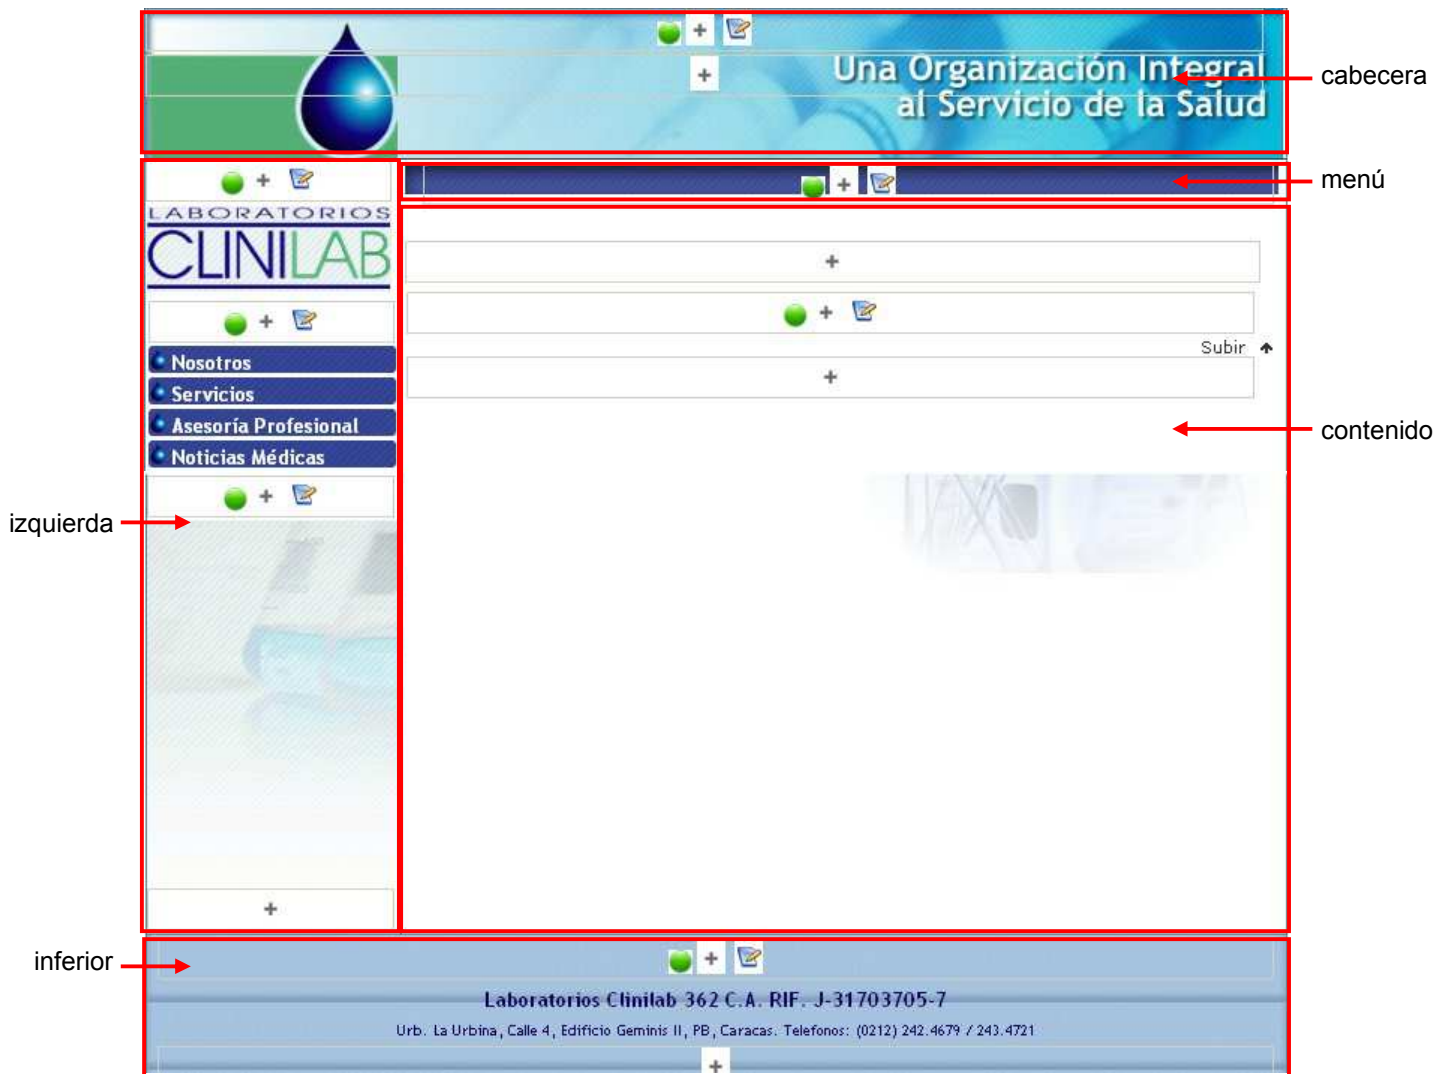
+

+

Una Organización Integral al Servicio de la Salud

cabecera

+

LABORATORIOS
CLINILAB

+

Nosotros
Servicios
Asesoría Profesional
Noticias Médicas

+

+

+

menú

+

+

Subir

+

contenido

izquierda

inferior

+

Laboratorios Clinilab 362 C.A. RIF. J-31703705-7

Urb. La Urbina, Calle 4, Edificio Geminis II, PB, Caracas. Telefonos: (0212) 242.4679 / 243.4721

+